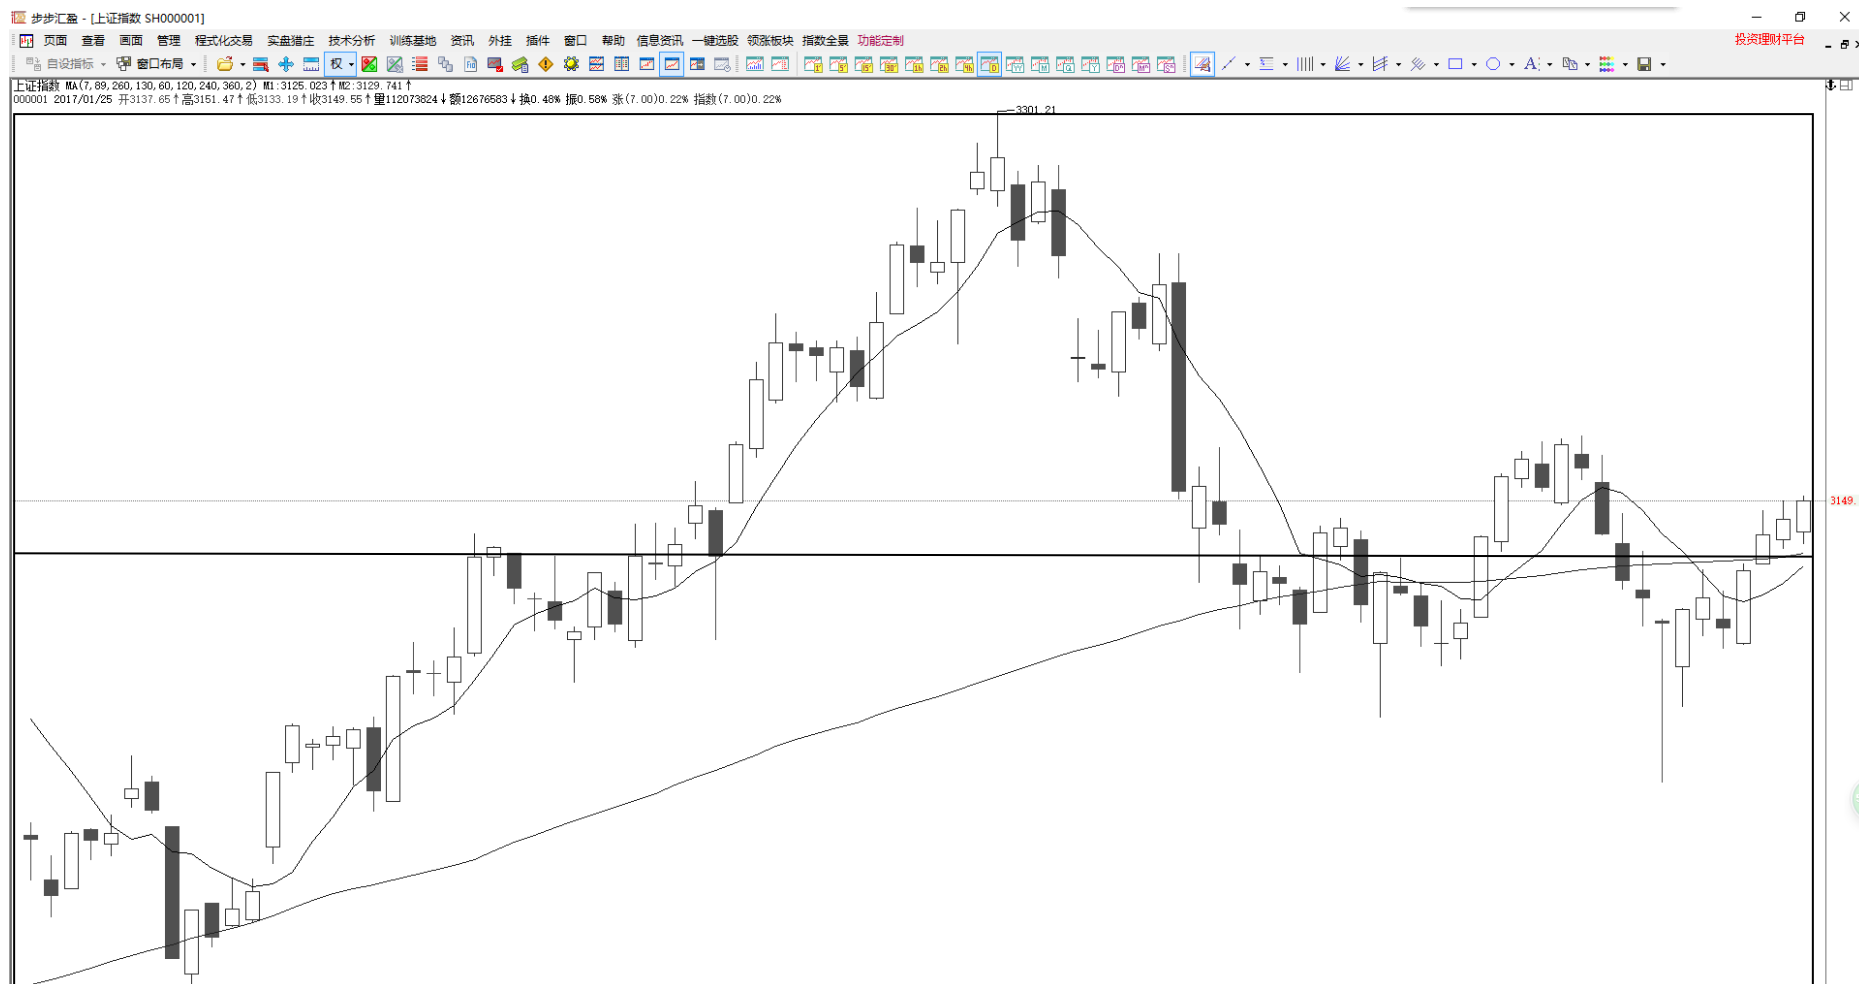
步步汇盈 - [上证指数 SH000001]

页面 查看 画面 管理 程式化交易 实盘猎庄 技术分析 训练基地 资讯 外挂 插件 窗口 帮助 信息资讯 一键选股 领涨板块 指数全景 功能定制 投资理财平台

自设指标 窗口布局 权

上证指数 MA(7,89,260,130,60,120,240,360,2) M1:3125.023↑M2:3129.741↑
000001 2017/01/25 开3137.65↑高3151.47↑低3133.19↑收3149.55↑量112073824↓额12676583↓换0.48% 振0.58% 涨(7.00)0.22% 指数(7.00)0.22%

3301.21

3149.